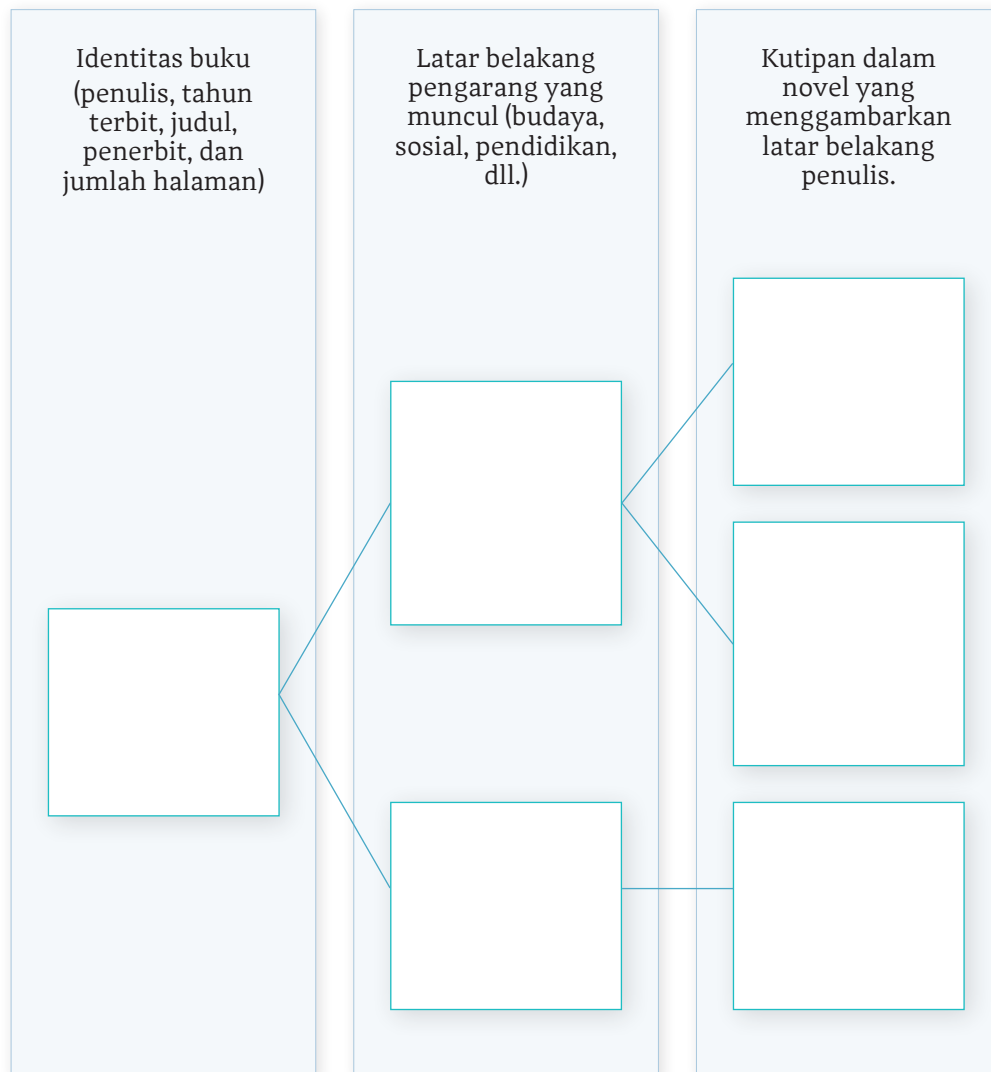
Identitas buku (penulis, tahun terbit, judul, penerbit, dan jumlah halaman)

Latar belakang pengarang yang muncul (budaya, sosial, pendidikan, dll.)

Kutipan dalam novel yang menggambarkan latar belakang penulis.